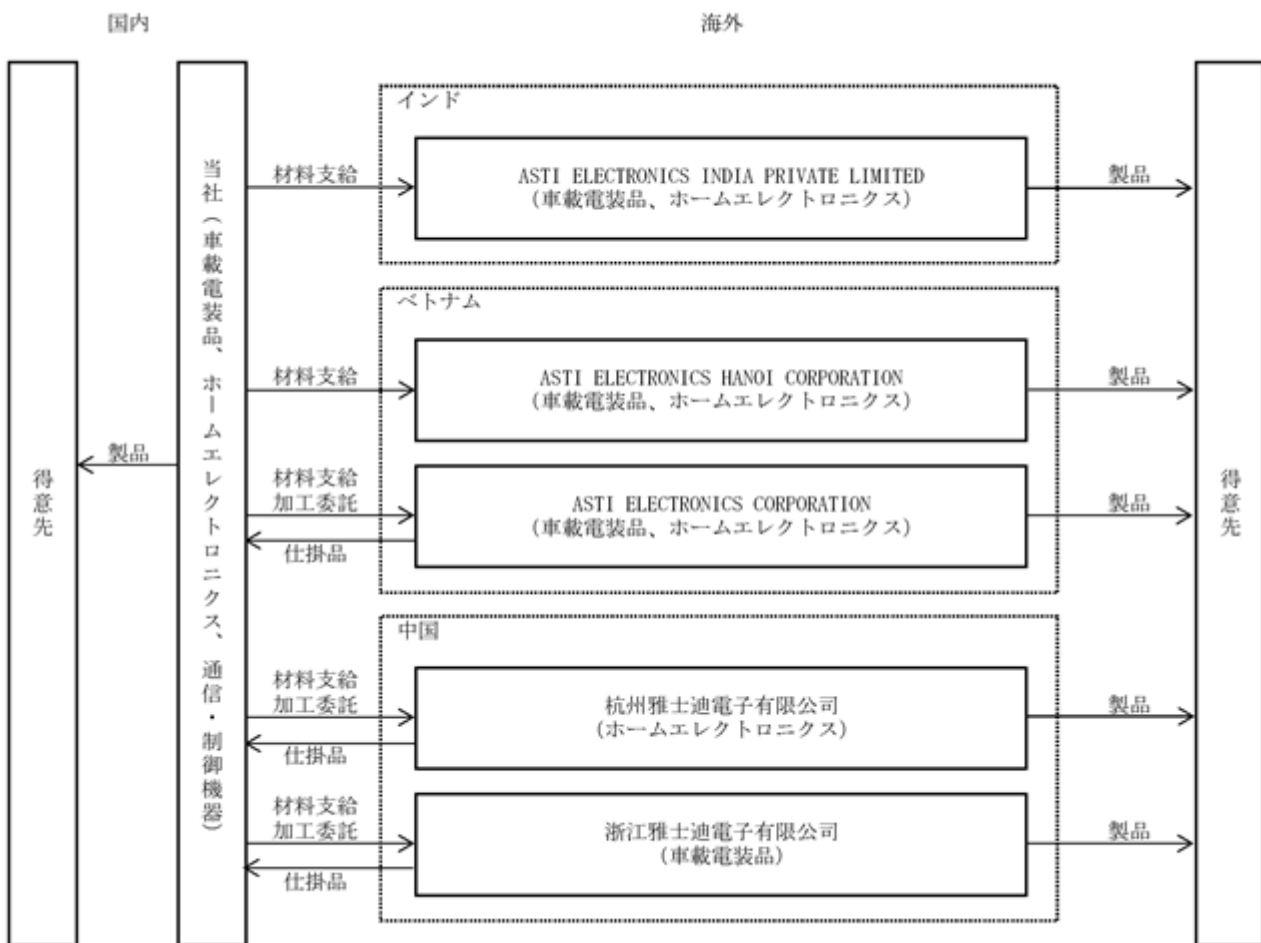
国内

海外

得意先

製品

当社（車載電装品、ホームエレクトロニクス、通信・制御機器）

インド

材料支給

ASTI ELECTRONICS INDIA PRIVATE LIMITED
（車載電装品、ホームエレクトロニクス）

製品

ベトナム

材料支給

ASTI ELECTRONICS HANOI CORPORATION
（車載電装品、ホームエレクトロニクス）

製品

材料支給
加工委託

仕掛品

ASTI ELECTRONICS CORPORATION
（車載電装品、ホームエレクトロニクス）

製品

中国

材料支給
加工委託

仕掛品

杭州雅士迪電子有限公司
（ホームエレクトロニクス）

製品

材料支給
加工委託

仕掛品

浙江雅士迪電子有限公司
（車載電装品）

製品

得意先